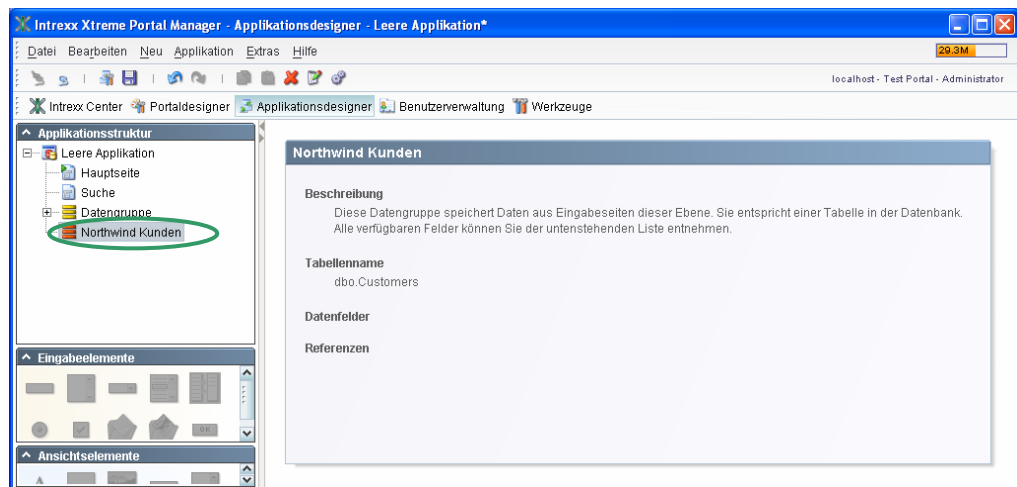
Intrexx Xtreme Portal Manager - Applikationsdesigner - Leere Applikation*

Datei Bearbeiten Neu Applikation Extras Hilfe

29.3M

localhost - Test Portal - Administrator

Intrexx Center Portaldesigner Applikationsdesigner Benutzerverwaltung Werkzeuge

Applikationsstruktur

Leere Applikation
Hauptseite
Suche
Datengruppe
Northwind Kunden

Eingabeelemente

OK

Ansichtselemente

A

Northwind Kunden

Beschreibung

Diese Datengruppe speichert Daten aus Eingabeseiten dieser Ebene. Sie entspricht einer Tabelle in der Datenbank. Alle verfügbaren Felder können Sie der untenstehenden Liste entnehmen.

Tabellenname

dbo.Customers

Datenfelder

Referenzen